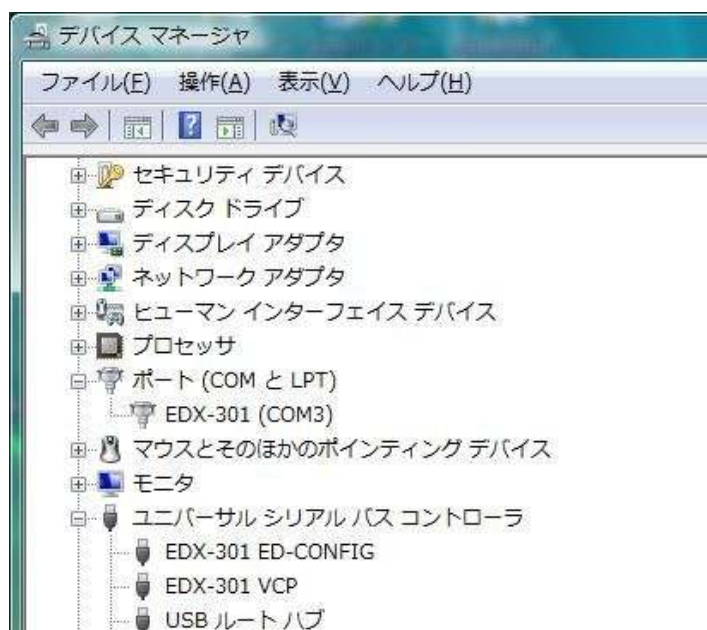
デバイス マネージャ

ファイル(F) 操作(A) 表示(V) ヘルプ(H)

セキュリティ デバイス
ディスク ドライブ
ディスプレイ アダプタ
ネットワーク アダプタ
ヒューマン インターフェイス デバイス
プロセッサ
ポート (COM と LPT)
EDX-301 (COM3)
マウスとそのほかのポインティング デバイス
モニタ
ユニバーサル シリアル バス コントローラ
EDX-301 ED-CONFIG
EDX-301 VCP
USB ルート ハブ